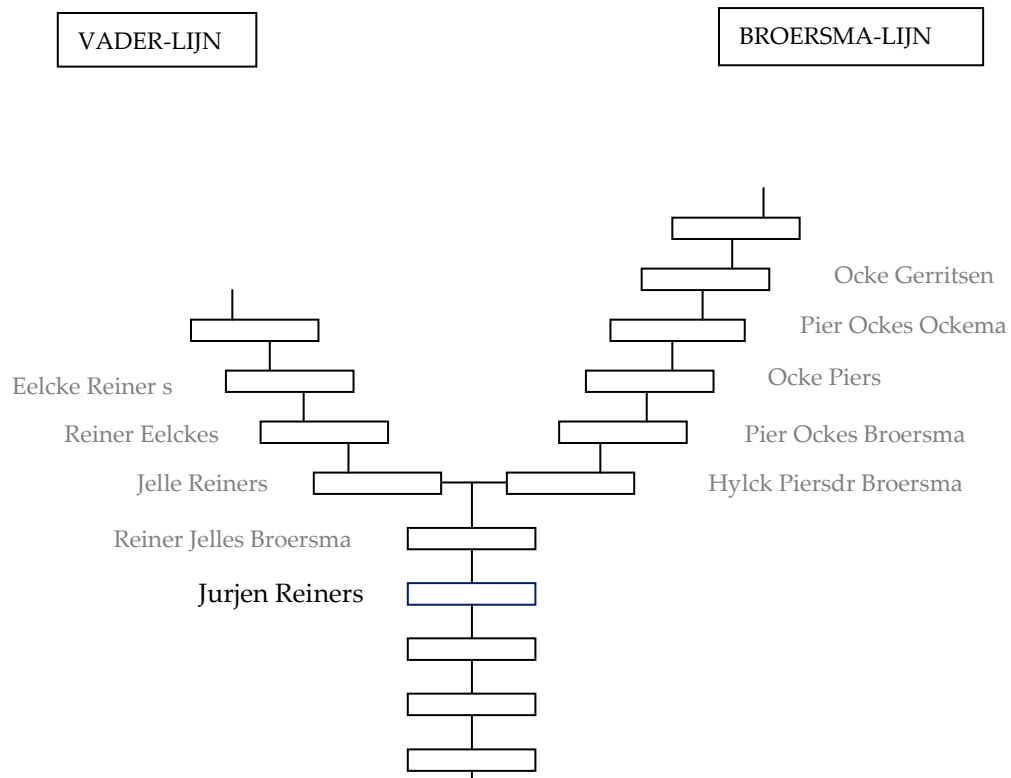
VADER-LIJN

BROERSMA-LIJN

Ocke Gerritsen

Pier Ockes Ockema

Eelcke Reiner s

Ocke Piers

Reiner Eelckes

Pier Ockes Broersma

Jelle Reiners

Hylck Piersdr Broersma

Reiner Jelles Broersma

Jurjen Reiners